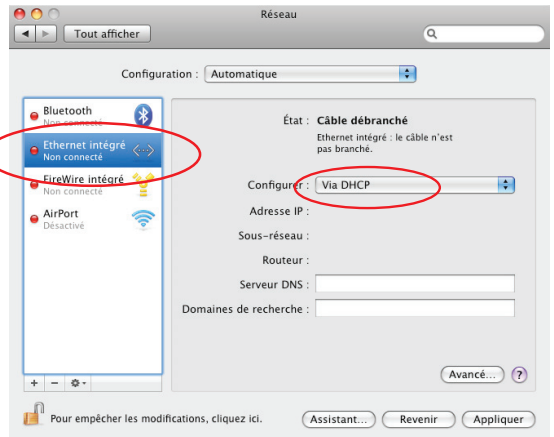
Réseau

Tout afficher

Configuration : Automatique

Bluetooth
Non connecté

Ethernet intégré
Non connecté

FireWire intégré
Non connecté

AirPort
Désactivé

+ − ⚙

État : Câble débranché

Ethernet intégré : le câble n'est pas branché.

Configurer : Via DHCP

Adresse IP :

Sous-réseau :

Routeur :

Serveur DNS :

Domaines de recherche :

Avancé...

?

Pour empêcher les modifications, cliquez ici.

Assistant...

Revenir

Appliquer